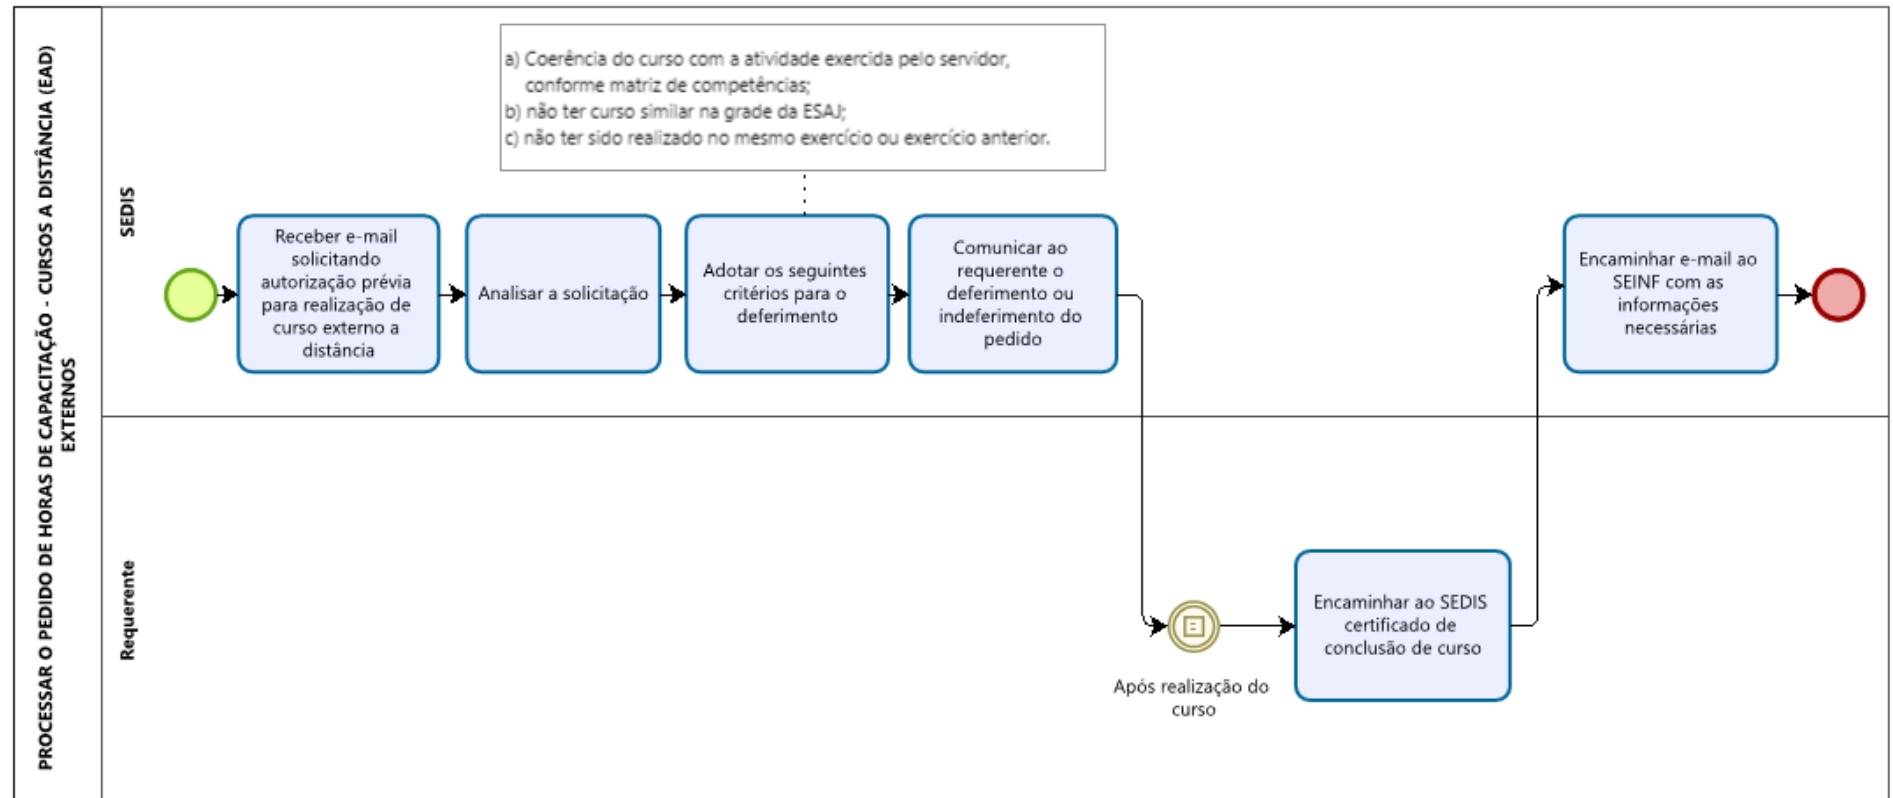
PROCESSAR O PEDIDO DE HORAS DE CAPACITAÇÃO - CURSOS A DISTÂNCIA (EAD) EXTERNOS

SEDIS

a) Coerência do curso com a atividade exercida pelo servidor, conforme matriz de competências;
b) não ter curso similar na grade da ESAJ;
c) não ter sido realizado no mesmo exercício ou exercício anterior.

Receber e-mail solicitando autorização prévia para realização de curso externo a distância

Analisar a solicitação

Adotar os seguintes critérios para o deferimento

Comunicar ao requerente o deferimento ou indeferimento do pedido

Encaminhar e-mail ao SEINF com as informações necessárias

Requerente

Após realização do curso

Encaminhar ao SEDIS certificado de conclusão de curso